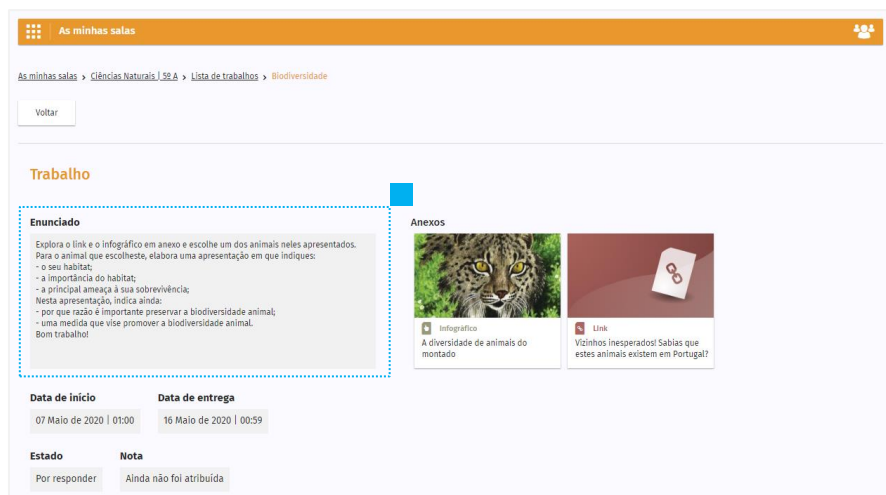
As minhas salas

As minhas salas > Ciências Naturais | 5º A > Lista de trabalhos > Biodiversidade

Voltar

Trabalho

Enunciado

Explora o link e o infográfico em anexo e escolhe um dos animais neles apresentados.
Para o animal que escolheste, elabora uma apresentação em que indiques:
- o seu habitat;
- a importância do habitat;
- a principal ameaça à sua sobrevivência;
Nesta apresentação, indica ainda:
- por que razão é importante preservar a biodiversidade animal;
- uma medida que vise promover a biodiversidade animal.
Bom trabalho!

Anexos

Infográfico
A diversidade de animais do montado

Link
Vizinhos inesperados! Sabias que estes animais existem em Portugal?

Data de início
07 Maio de 2020 | 01:00

Data de entrega
16 Maio de 2020 | 00:59

Estado
Por responder

Nota
Ainda não foi atribuída